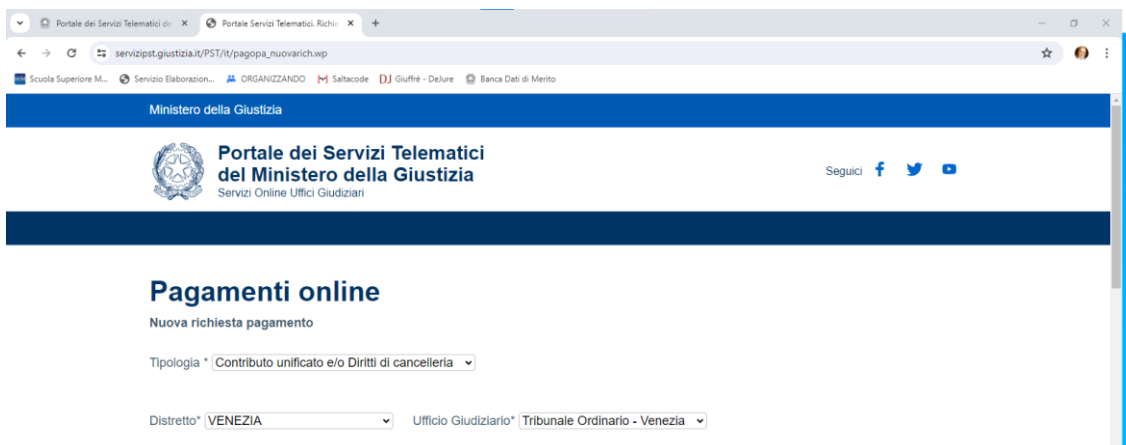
Portale dei Servizi Telematici de ×
Portale Servizi Telematici. Richie ×
+

servizipst.giustizia.it/PST/it/pagopa_nuovarich.wp

Scuola Superiore M... Servizio Elaborazion... ORGANIZZANDO Saltacode DJ Giuffrè - DeJure Banca Dati di Merito

Ministero della Giustizia

Portale dei Servizi Telematici del Ministero della Giustizia
Servizi Online Uffici Giudiziari

Seguici

Pagamenti online

Nuova richiesta pagamento

Tipologia * Contributo unificato e/o Diritti di cancelleria

Distretto* VENEZIA

Ufficio Giudiziario* Tribunale Ordinario - Venezia